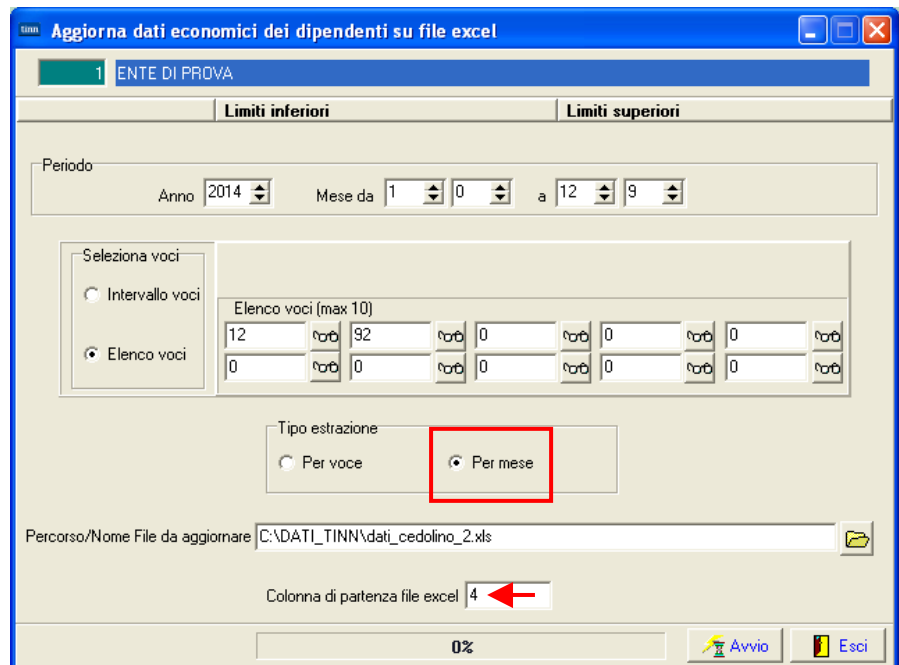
tinn Aggiorna dati economici dei dipendenti su file excel

1 ENTE DI PROVA

Limiti inferiori | Limiti superiori

Periodo
Anno 2014 Mese da 1 0 a 12 9

Seleziona voci
Intervallo voci
Elenco voci

Elenco voci (max 10)
12 92 0 0 0
0 0 0 0 0

Tipo estrazione
Per voce
Per mese

Percorso/Nome File da aggiornare C:\DATI_TINN\dati_cedolino_2.xls

Colonna di partenza file excel 4

0%

Avvio
Esci